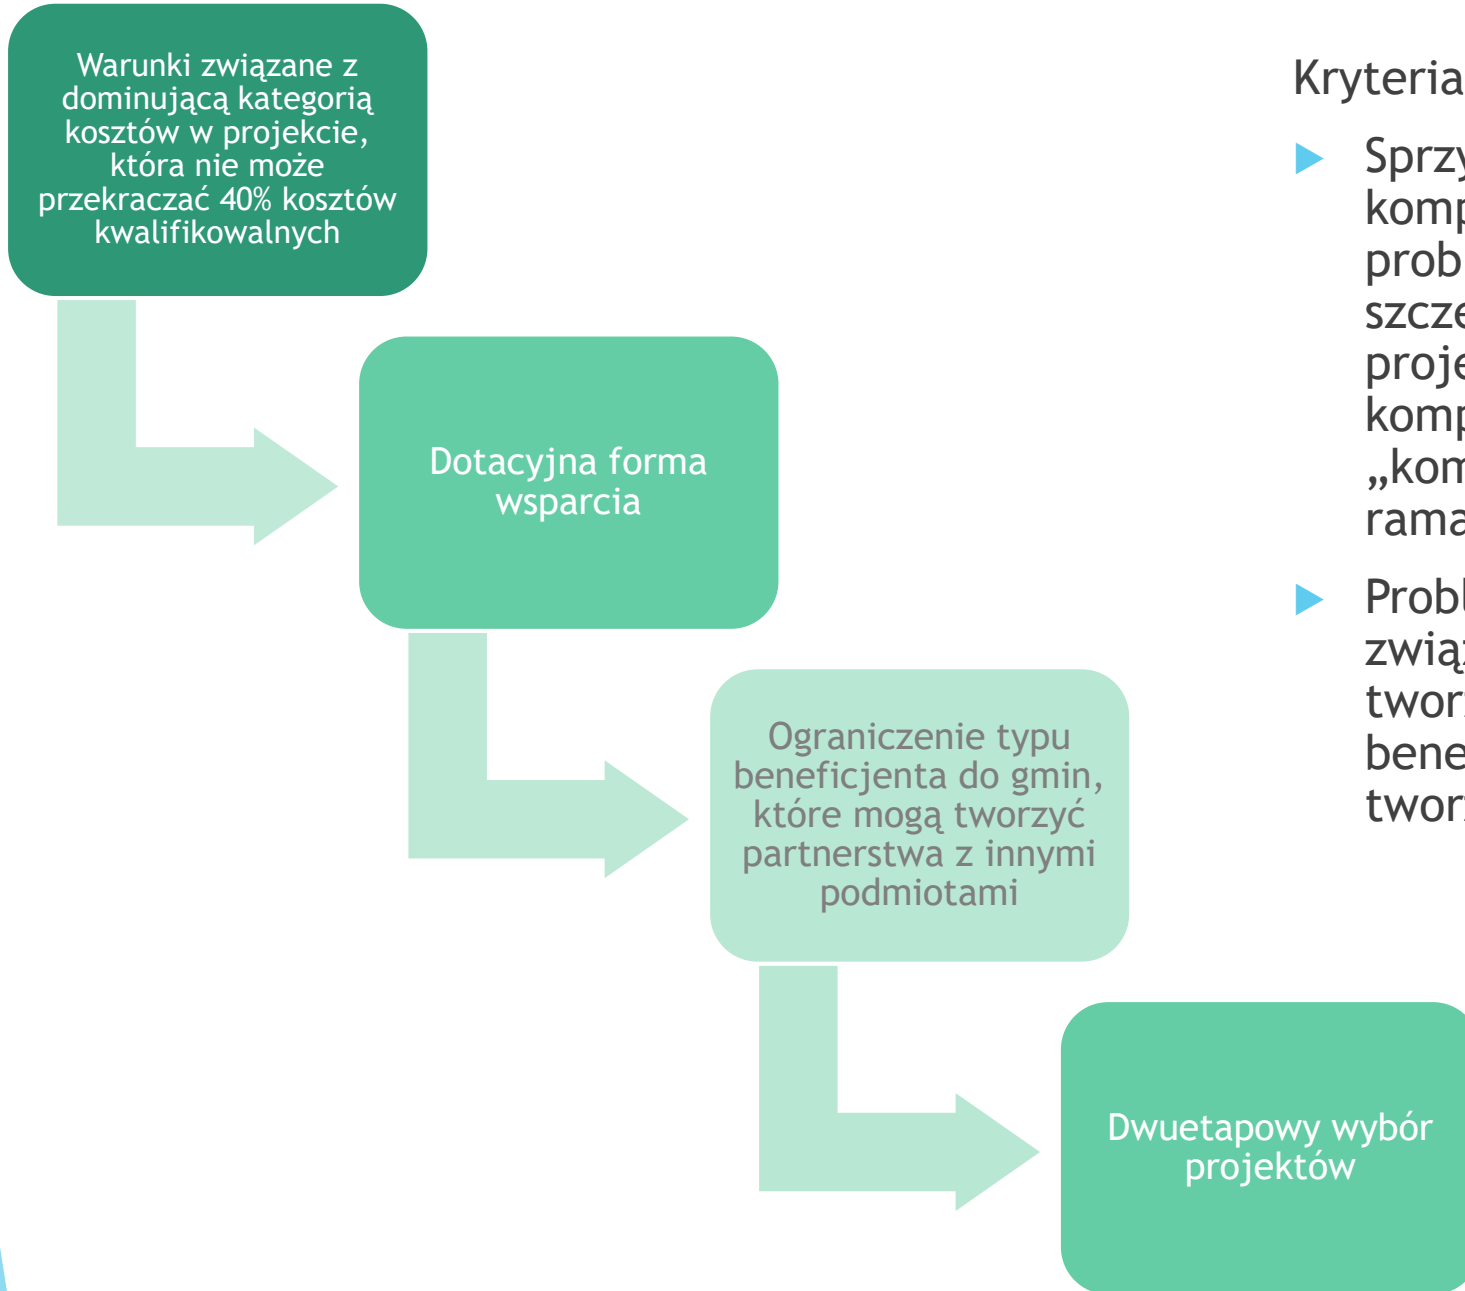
Warunki związane z dominującą kategorią kosztów w projekcie, która nie może przekraczać 40% kosztów kwalifikowalnych

Dotacyjna forma wsparcia

Ograniczenie typu beneficjenta do gmin, które mogą tworzyć partnerstwa z innymi podmiotami

Dwuetapowy wybór projektów

Kryteria

Sprzy komp prob szcze proje komp „kom rama

Probl zwią twor bene twor